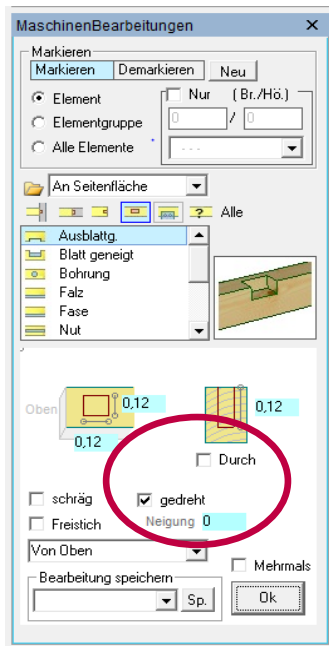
MaschinenBearbeitungen

Markieren
Markieren | Demarkieren | Neu

Element
Elementgruppe
Alle Elemente

Nur (Br./Hö.)
0 / 0
- - -

An Seitenfläche

? Alle

Ausblattg.
Blatt geneigt
Bohrung
Falz
Fase
Nut

Oben
0,12
0,12
0,12

Durch

schräg
gedreht
Freistich
Neigung 0

Von Oben

Mehrmals

Bearbeitung speichern
Sp.
Ok